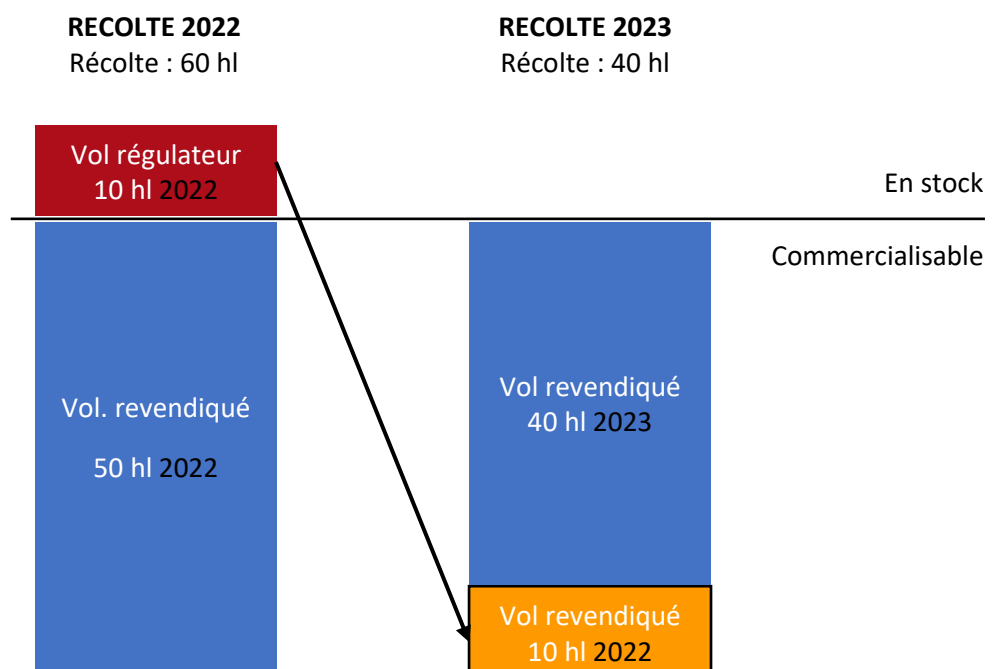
**RECOLTE 2022**
Récolte : 60 hl

**RECOLTE 2023**
Récolte : 40 hl

Vol régulateur
10 hl 2022

En stock

Commercialisable

Vol. revendiqué

50 hl 2022

Vol revendiqué
40 hl 2023

Vol revendiqué
10 hl 2022